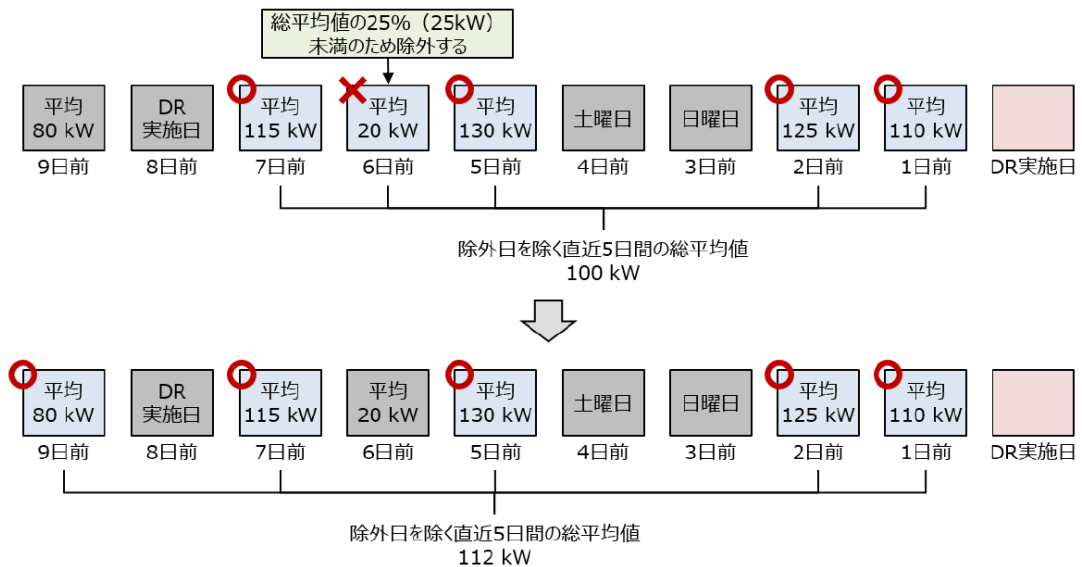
総平均値の25%（25kW）未満のため除外する

平均 80 kW
9日前

DR 実施日
8日前

平均 115 kW
7日前

平均 20 kW
6日前

平均 130 kW
5日前

土曜日
4日前

日曜日
3日前

平均 125 kW
2日前

平均 110 kW
1日前

DR実施日

除外日を除く直近5日間の総平均値
100 kW

平均 80 kW
9日前

DR 実施日
8日前

平均 115 kW
7日前

平均 20 kW
6日前

平均 130 kW
5日前

土曜日
4日前

日曜日
3日前

平均 125 kW
2日前

平均 110 kW
1日前

DR実施日

除外日を除く直近5日間の総平均値
112 kW